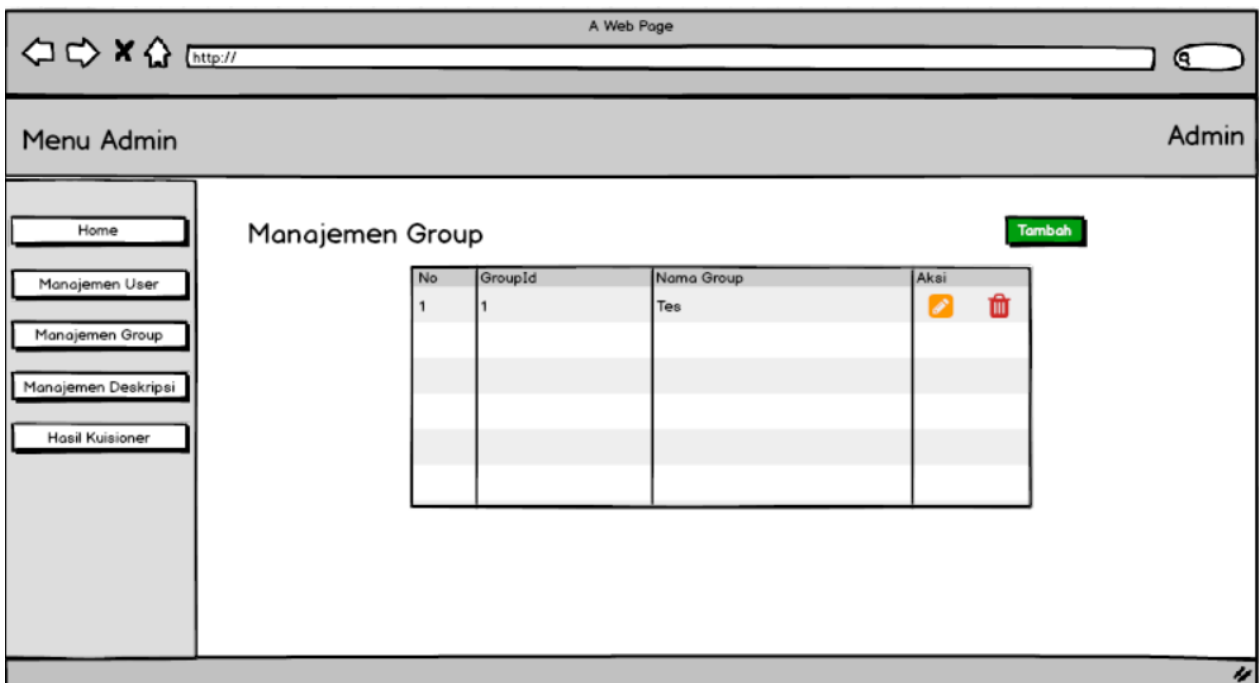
A Web Page

http://

Menu Admin

Admin

Home

Manajemen User

Manajemen Group

Manajemen Deskripsi

Hasil Kuisioner

Manajemen Group

Tambah

| No | GroupId | Nama Group | Aksi |
|---|---|---|---|
| 1 | 1 | Tes | |
| | | | |
| | | | |
| | | | |
| | | | |
| | | | |